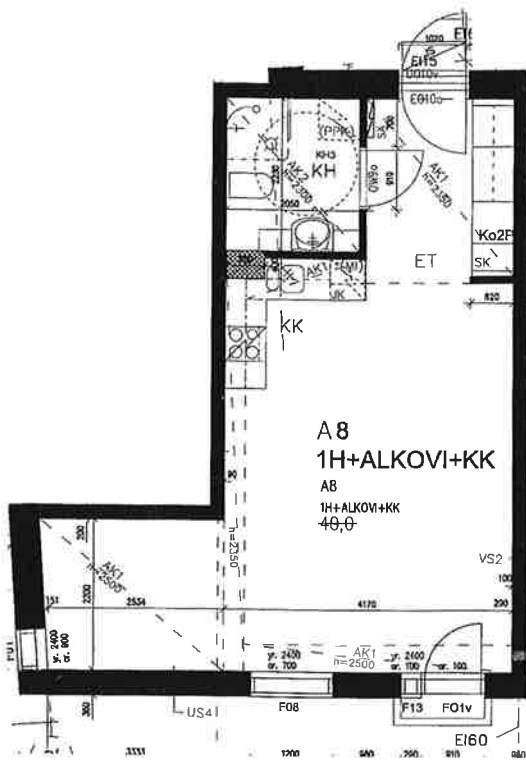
1020
EI6
EI15
EI10v
EI10o
(PPK)
SK
KH3
KH
AK2
h=2300
2300
2050
910
EI10o
AK1
h=2350
Ko2F
ET
SK
AK1
(M)
UK
820
KK
A8
1H+ALKOVI+KK
A8
1H+ALKOVI+KK
40,0
90
h=2350
AK1
h=2500
2000
151
2534
4170
200
VS2
100
FO1
yk. 2400
ar. 900
yk. 2400
ar. 700
AK1
h=2500
yk. 2400
ar. 700
ar. 100
300
US4
F08
F13
FO1v
EI60
3331
1200
900
200
910
900